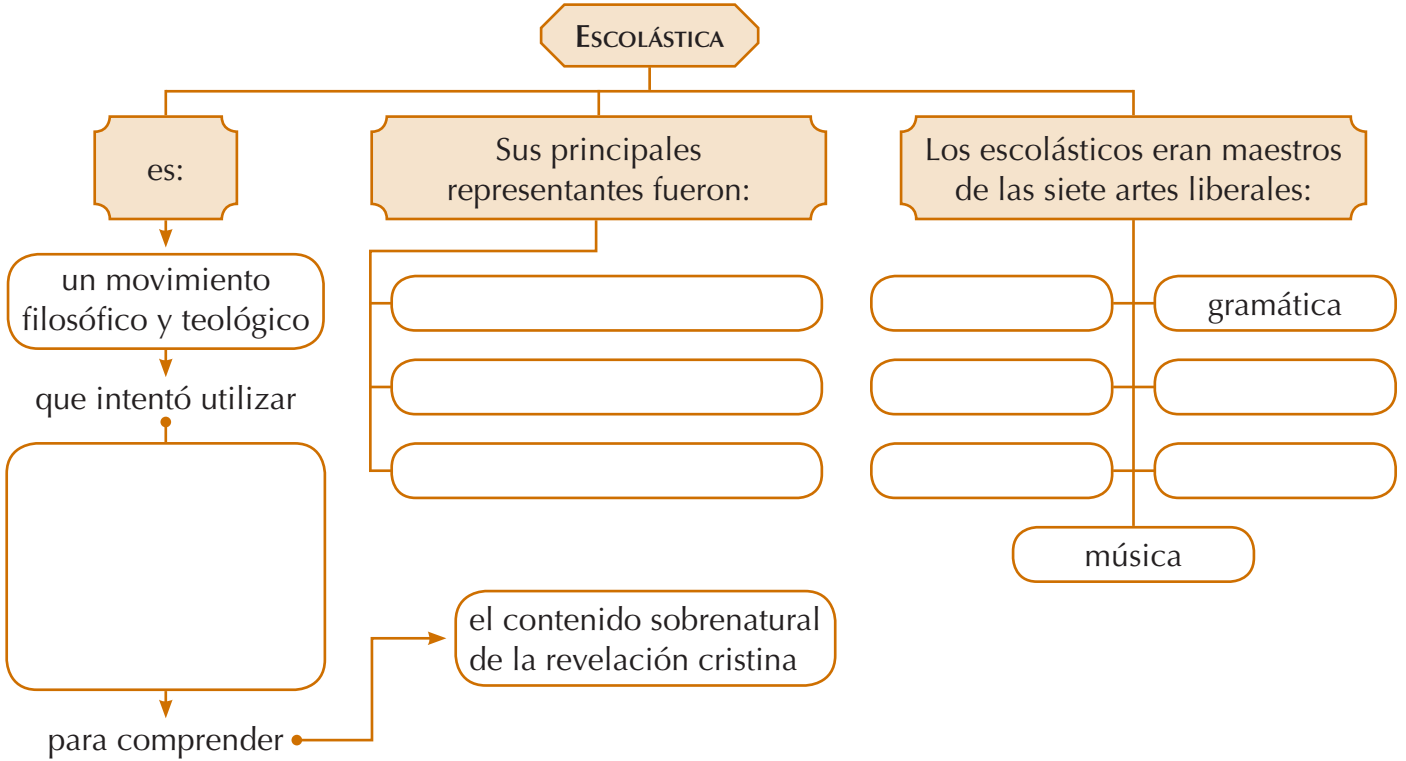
Escolástica

es:

un movimiento filosófico y teológico

que intentó utilizar

para comprender

el contenido sobrenatural de la revelación cristina

Sus principales representantes fueron:

Los escolásticos eran maestros de las siete artes liberales:

gramática

música